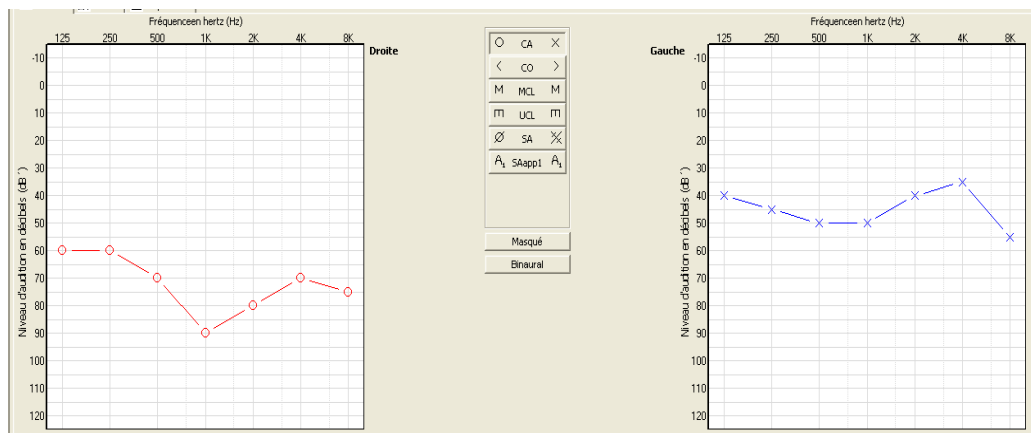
Fréquenceen hertz (Hz)
125 250 500 1K 2K 4K 8K
Droite
-10
0
10
20
30
40
50
60
70
80
90
100
110
120
Niveau d'audition en décibels (dB )

| O | CA | X |
|---|---|---|
| < | CO | > |
| M | MCL | M |
| ⊓ | UCL | ⊓ |
| Ø | SA | ⊠ |
| $A_1$ | SAapp1 | $A_1$ |

Masqué
Binaural

Fréquenceen hertz (Hz)
Gauche
125 250 500 1K 2K 4K 8K
-10
0
10
20
30
40
50
60
70
80
90
100
110
120
Niveau d'audition en décibels (dB )